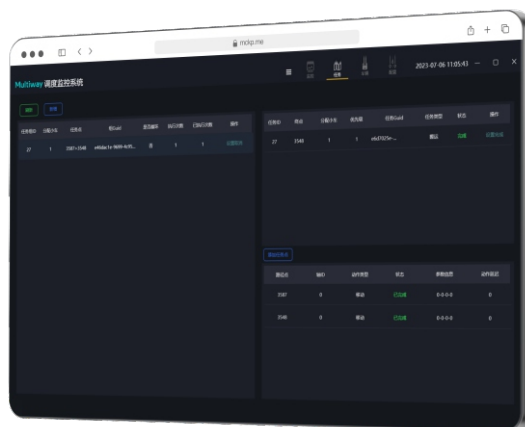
mockp.me

Multiway 调度监控系统

2023-07-06 11:05:43

任务ID 任务类型 任务量 任务uuid 是否循环 执行次数 已执行次数 操作

27 1 2587>2548 e9dde1e-9699-4c95... 否 1 1 任务状态

任务ID 路径 任务序号 优先级 任务Uuid 任务类型 状态 操作

27 2548 1 1 e6d7021e-... 搬运 已完成 任务状态

路径点 编号 动作类型 状态 参数信息 动作延迟

2587 0 搬运 已完成 0-0-0-0 0

2548 0 搬运 已完成 0-0-0-0 0